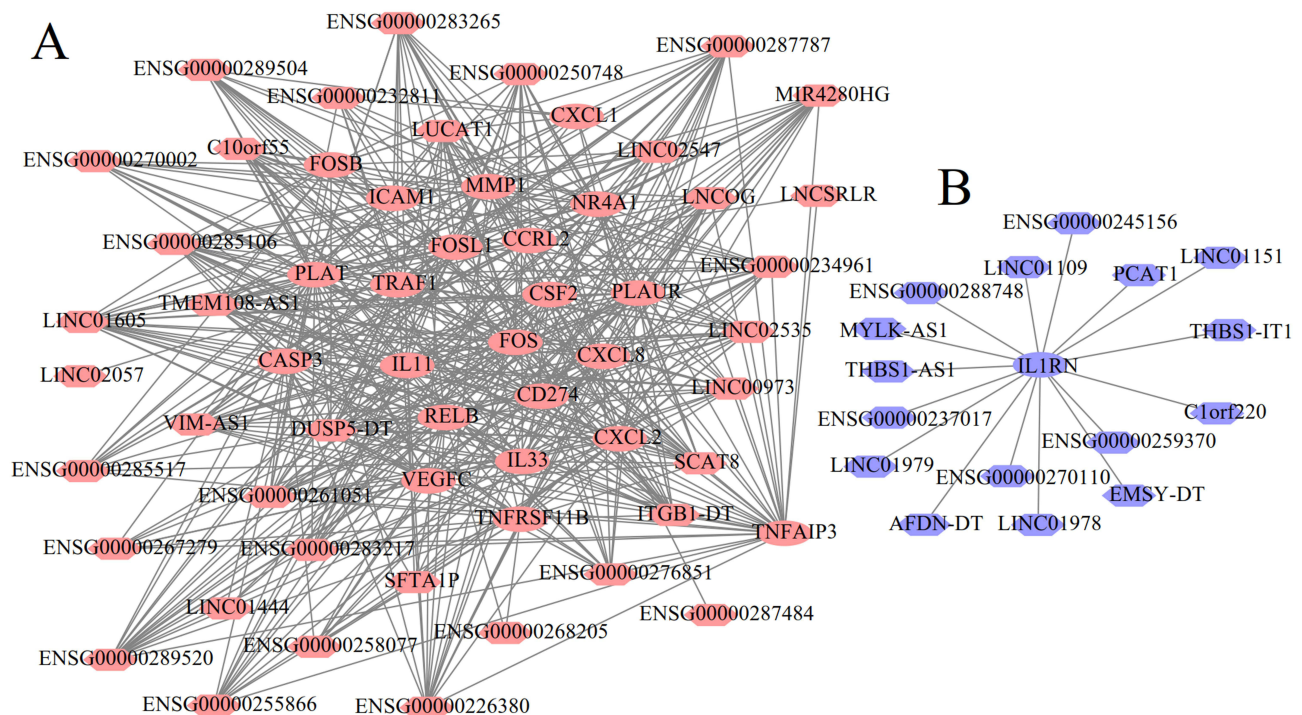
A

ENSG00000283265
ENSG00000287787
ENSG00000289504
ENSG00000250748
ENSG00000232811
MIR4280HG
CXCL1
LUCAT1
C10orf55
LINC02547
ENSG00000270002
FOSB
MMP1
ICAM1
NR4A1
LNCOG
LNCSRLR
ENSG00000285106
FOSL1
CCRL2
ENSG00000234961
PLAT
TRAF1
CSF2
PLAUR
TMEM108-AS1
LINC01605
LINC02535
FOS
CASP3
CXCL8
IL11
LINC02057
LINC00973
CD274
VIM-AS1
RELB
DUSP5-DT
CXCL2
ENSG00000285517
IL33
SCAT8
VEGFC
ENSG00000261051
TNFRSF11B
ITGB1-DT
TNFAIP3
ENSG00000267279
ENSG00000283217
ENSG00000276851
SFTA1P
LINC01444
ENSG00000287484
ENSG00000268205
ENSG00000258077
ENSG00000289520
ENSG00000255866
ENSG00000226380

B

ENSG00000245156
LINC01151
LINC01109
PCAT1
ENSG00000288748
MYLK-AS1
THBS1-IT1
IL1RN
THBS1-AS1
C1orf220
ENSG00000237017
ENSG00000259370
LINC01979
ENSG00000270110
EMSY-DT
AFDN-DT
LINC01978